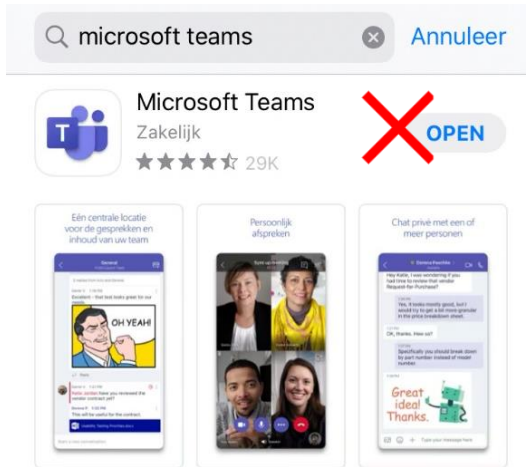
microsoft teams

Annuleer

Microsoft Teams

Zakelijk

29K

OPEN

Eén centrale locatie voor de gesprekken en inhoud van uw team

OH YEAH!

Persoonlijk afspreken

Chat privé met een of meer personen

Great idea! Thanks.